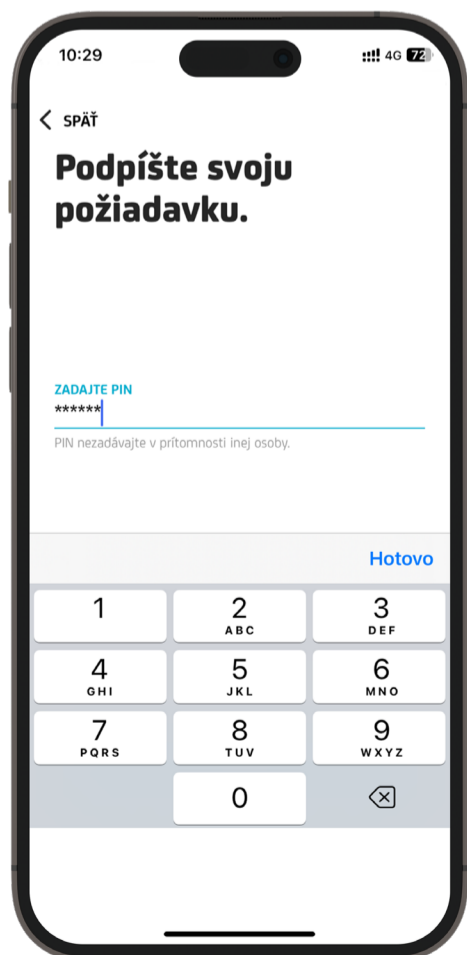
10:29
4G 72

SPÄŤ

Podpíšte svoju požiadavku.

ZADAJTE PIN
******

PIN nezadávajte v prítomnosti inej osoby.

Hotovo

| 1 | 2 ABC | 3 DEF |
|---|---|---|
| 4 GHI | 5 JKL | 6 MNO |
| 7 PQRS | 8 TUV | 9 WXYZ |
| | 0 | |